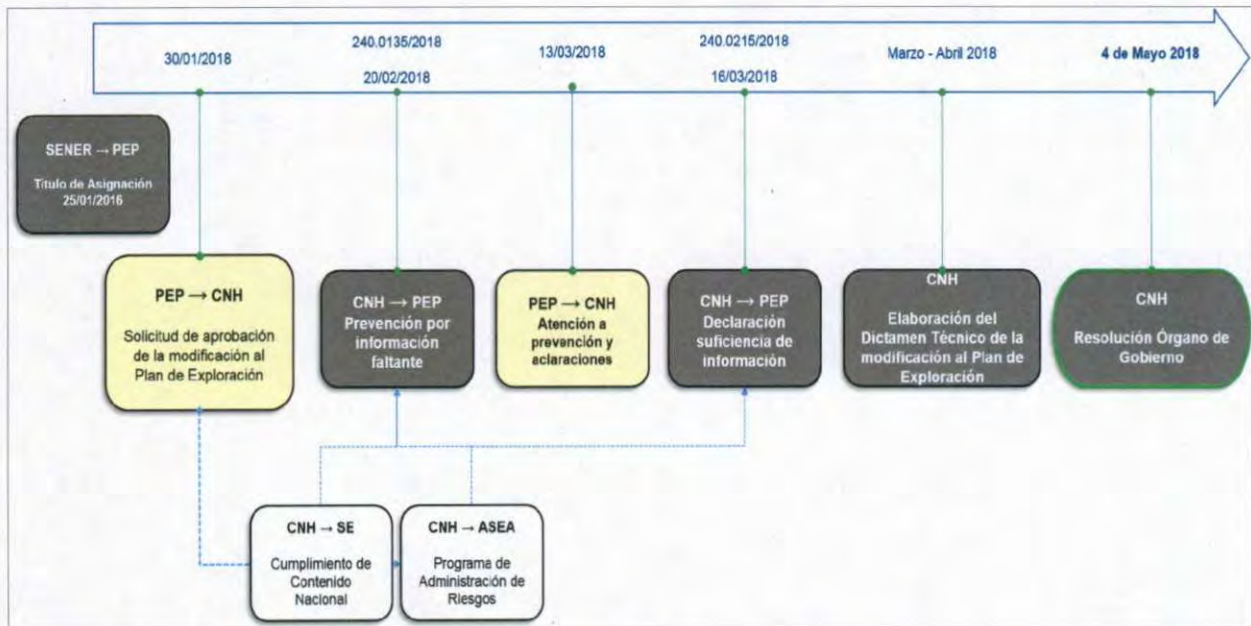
30/01/2018

240.0135/2018

20/02/2018

13/03/2018

240.0215/2018

16/03/2018

Marzo - Abril 2018

4 de Mayo 2018

SENER → PEP

Título de Asignación 25/01/2016

PEP → CNH

Solicitud de aprobación de la modificación al Plan de Exploración

CNH → PEP

Prevención por información faltante

PEP → CNH

Atención a prevención y aclaraciones

CNH → PEP

Declaración suficiencia de información

CNH

Elaboración del Dictamen Técnico de la modificación al Plan de Exploración

CNH

Resolución Órgano de Gobierno

CNH → SE

Cumplimiento de Contenido Nacional

CNH → ASEA

Programa de Administración de Riesgos